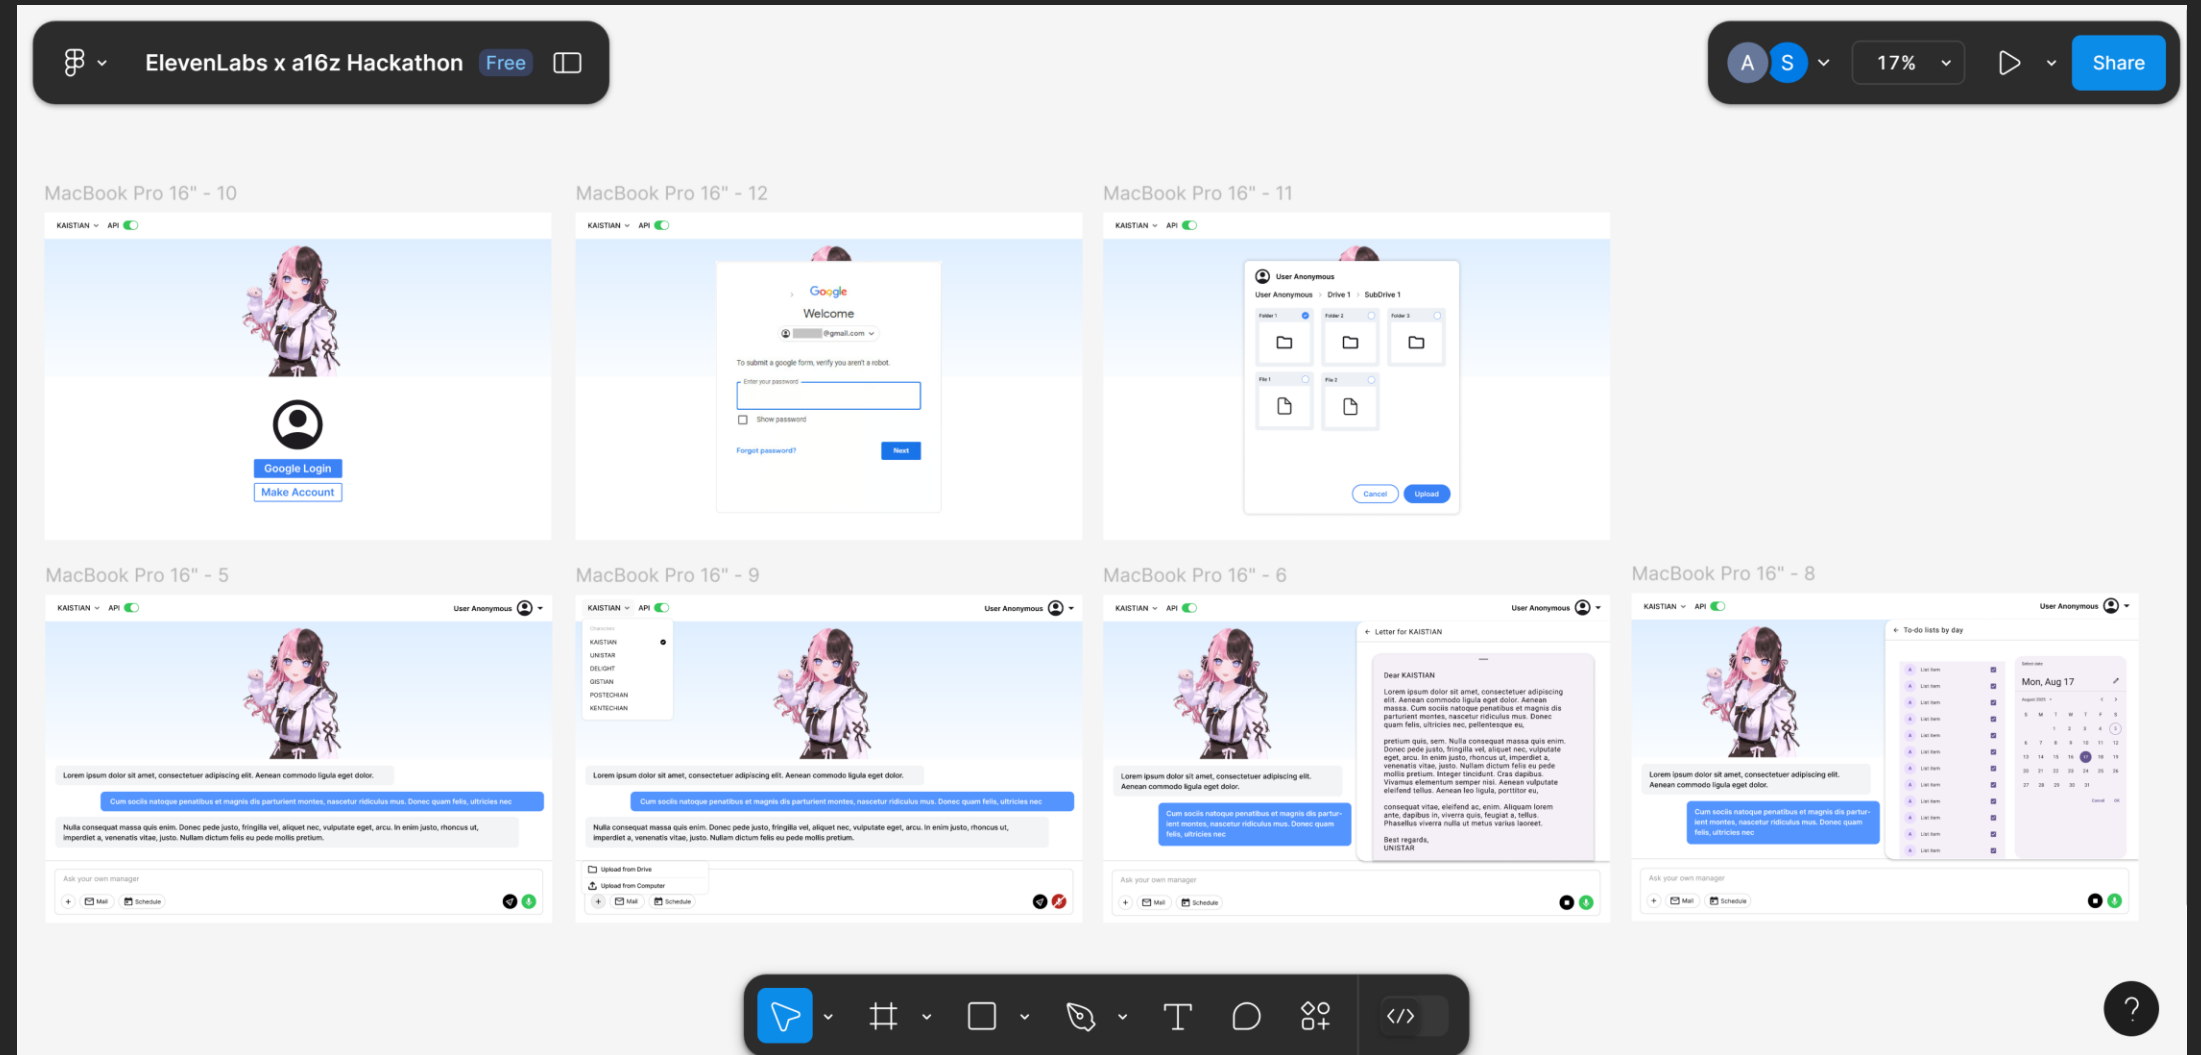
ElevenLabs x a16z Hackathon Free

A S 17% Share

MacBook Pro 16" - 10

KAISTIAN API

Google Login
Make Account

MacBook Pro 16" - 12

KAISTIAN API

Google
Welcome
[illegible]@gmail.com

To submit a google form, verify you aren't a robot.

Enter your password

Show password

Forgot password?
Next

MacBook Pro 16" - 11

KAISTIAN API

User Anonymous
User Anonymous > Drive 1 > SubDrive 1

Folder 1
Folder 2
Folder 3
File 1
File 2

Cancel
Upload

MacBook Pro 16" - 5

KAISTIAN API
User Anonymous

Lorem ipsum dolor sit amet, consectetuer adipiscing elit. Aenean commodo ligula eget dolor.

Cum sociis natoque penatibus et magnis dis parturient montes, nascetur ridiculus mus. Donec quam felis, ultricies nec

Nulla consequat massa quis enim. Donec pede justo, fringilla vel, aliquet nec, vulputate eget, arcu. In enim justo, rhoncus ut, imperdiet a, venenatis vitae, justo. Nullam dictum felis eu pede mollis pretium.

Ask your own manager
Mail Schedule

MacBook Pro 16" - 9

KAISTIAN API
User Anonymous

Character
KAISTIAN
UNISTAR
DELIGHT
GISTIAN
POSTECHIAN
KENTECHIAN

Lorem ipsum dolor sit amet, consectetuer adipiscing elit. Aenean commodo ligula eget dolor.

Cum sociis natoque penatibus et magnis dis parturient montes, nascetur ridiculus mus. Donec quam felis, ultricies nec

Nulla consequat massa quis enim. Donec pede justo, fringilla vel, aliquet nec, vulputate eget, arcu. In enim justo, rhoncus ut, imperdiet a, venenatis vitae, justo. Nullam dictum felis eu pede mollis pretium.

Upload from Drive
Upload from Computer
Mail Schedule

MacBook Pro 16" - 6

KAISTIAN API
User Anonymous

Letter for KAISTIAN

Dear KAISTIAN

Lorem ipsum dolor sit amet, consectetuer adipiscing elit. Aenean commodo ligula eget dolor. Aenean massa. Cum sociis natoque penatibus et magnis dis parturient montes, nascetur ridiculus mus. Donec quam felis, ultricies nec, pellentesque eu,

pretium quis, sem. Nulla consequat massa quis enim. Donec pede justo, fringilla vel, aliquet nec, vulputate eget, arcu. In enim justo, rhoncus ut, imperdiet a, venenatis vitae, justo. Nullam dictum felis eu pede mollis pretium. Integer tincidunt. Cras dapibus. Vivamus elementum semper nisi. Aenean vulputate eleifend tellus. Aenean leo ligula, porttitor eu,

consequat vitae, eleifend ac, enim. Aliquam lorem ante, dapibus in, viverra quis, feugiat a, tellus. Phasellus viverra nulla ut metus varius laoreet.

Best regards,
UNISTAR

Lorem ipsum dolor sit amet, consectetuer adipiscing elit. Aenean commodo ligula eget dolor.

Cum sociis natoque penatibus et magnis dis parturient montes, nascetur ridiculus mus. Donec quam felis, ultricies nec

Ask your own manager
Mail Schedule

MacBook Pro 16" - 8

KAISTIAN API
User Anonymous

To-do lists by day

List item

Select date
Mon, Aug 17
August 2025

Lorem ipsum dolor sit amet, consectetuer adipiscing elit. Aenean commodo ligula eget dolor.

Cum sociis natoque penatibus et magnis dis parturient montes, nascetur ridiculus mus. Donec quam felis, ultricies nec

Ask your own manager
Mail Schedule

?